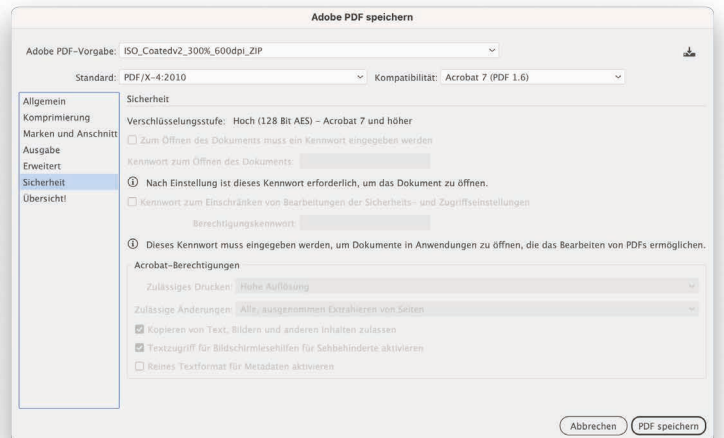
Adobe PDF speichern

Adobe PDF-Vorgabe: ISO_Coatedv2_300%_600dpi_ZIP

Standard: PDF/X-4:2010

Kompatibilität: Acrobat 7 (PDF 1.6)

Allgemein
Komprimierung
Marken und Anschnitt
Ausgabe
Erweitert
Sicherheit
Übersicht!

Sicherheit

Verschlüsselungsstufe: Hoch (128 Bit AES) – Acrobat 7 und höher

Zum Öffnen des Dokuments muss ein Kennwort eingegeben werden

Kennwort zum Öffnen des Dokuments:

ⓘ Nach Einstellung ist dieses Kennwort erforderlich, um das Dokument zu öffnen.

Kennwort zum Einschränken von Bearbeitungen der Sicherheits- und Zugriffseinstellungen

Berechtigungskennwort:

ⓘ Dieses Kennwort muss eingegeben werden, um Dokumente in Anwendungen zu öffnen, die das Bearbeiten von PDFs ermöglichen.

Acrobat-Berechtigungen

Zulässiges Drucken: Hohe Auflösung

Zulässige Änderungen: Alle, ausgenommen Extrahieren von Seiten

Kopieren von Text, Bildern und anderen Inhalten zulassen

Textzugriff für Bildschirmlesehilfen für Sehbehinderte aktivieren

Reines Textformat für Metadaten aktivieren

Abbrechen

PDF speichern